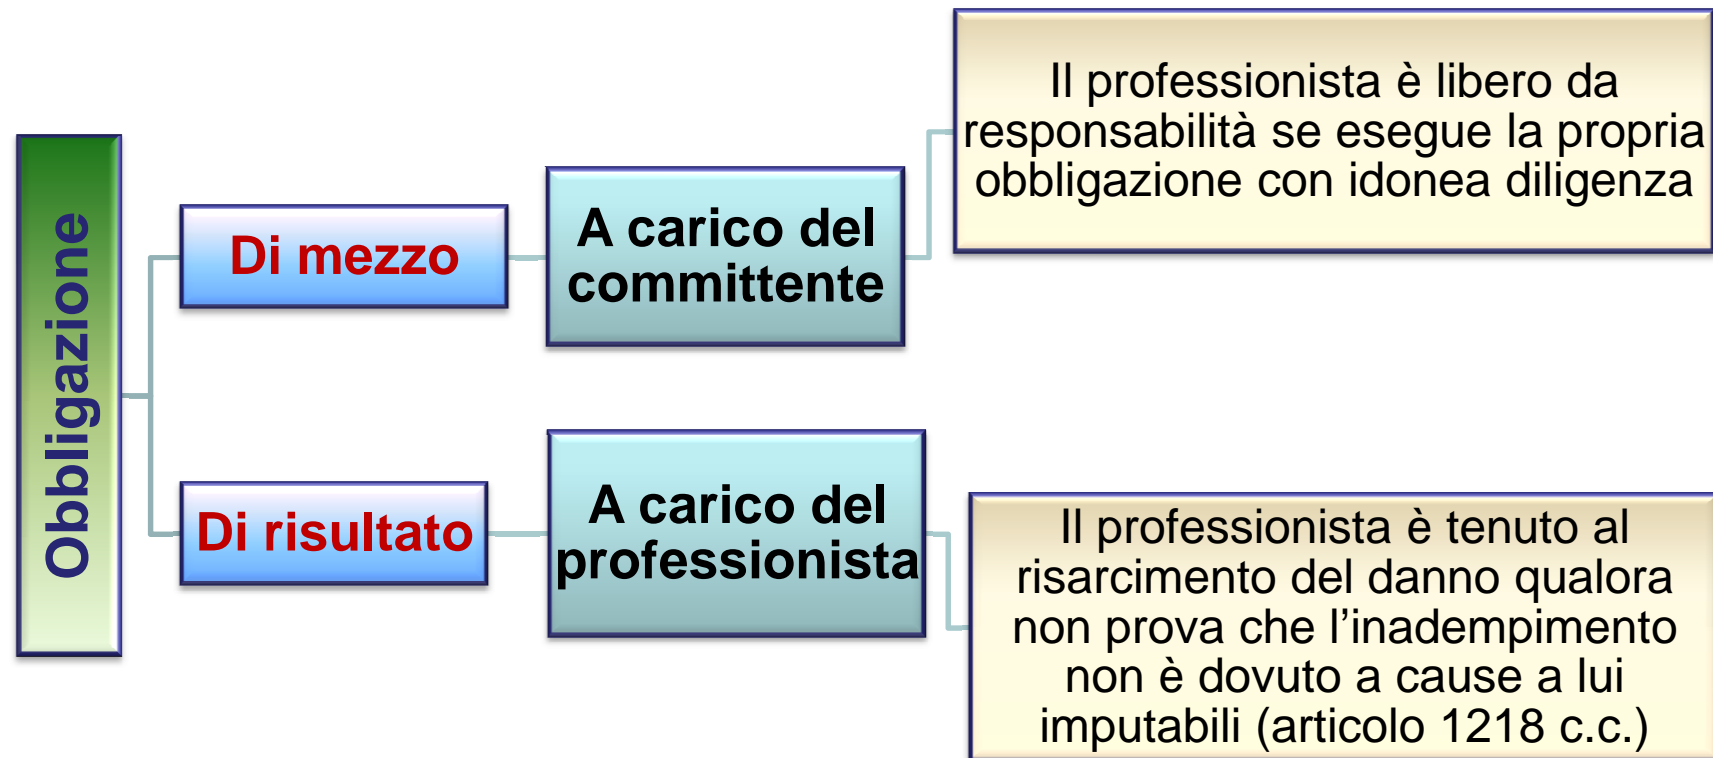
Obbligazione

Di mezzo

A carico del committente

Il professionista è libero da responsabilità se esegue la propria obbligazione con idonea diligenza

Di risultato

A carico del professionista

Il professionista è tenuto al risarcimento del danno qualora non prova che l’inadempimento non è dovuto a cause a lui imputabili (articolo 1218 c.c.)